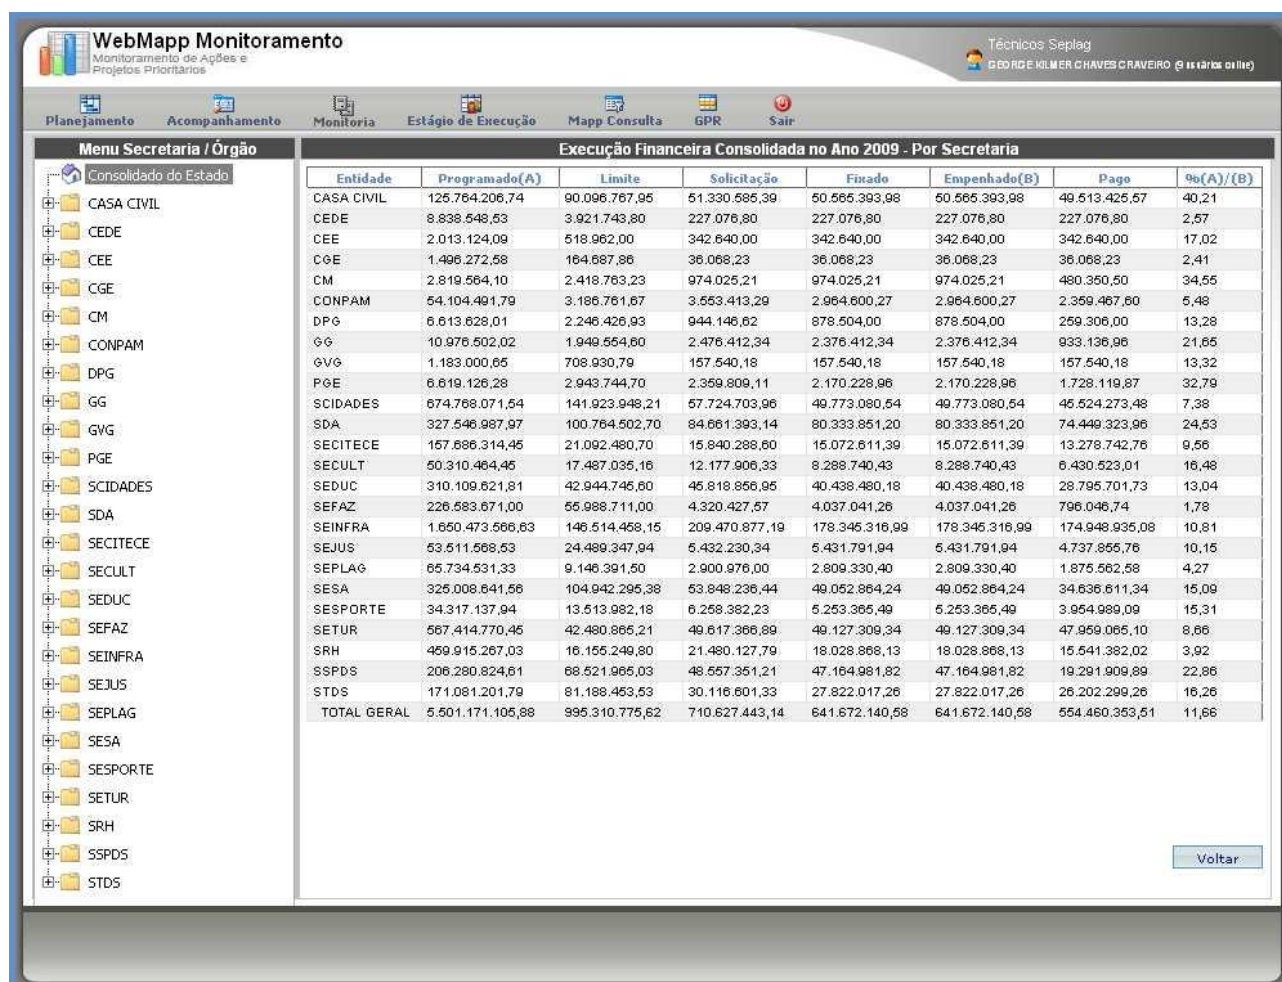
WebMapp Monitoramento
Monitoramento de Ações e Projetos Prioritários

Técnicos Seplag
GEORGE KILMER CHAVES CRAVEIRO (9 usuários online)

Planejamento Acompanhamento Monitoria Estágio de Execução Mapp Consulta GPR Sair

Menu Secretaria / Órgão

Consolidado do Estado
CASA CIVIL
CEDE
CEE
CGE
CM
CONPAM
DPG
GG
GVG
PGE
SCIDADES
SDA
SECITECE
SECULT
SEDUC
SEFAZ
SEINFRA
SEJUS
SEPLAG
SESA
SESPORTE
SETUR
SRH
SSPDS
STDS

Execução Financeira Consolidada no Ano 2009 - Por Secretaria

| Entidade | Programado(A) | Limite | Solicitação | Fixado | Empenhado(B) | Pago | %(A)/(B) |
|---|---|---|---|---|---|---|---|
| CASA CIVIL | 125.764.206,74 | 90.096.767,95 | 51.330.585,39 | 50.565.393,98 | 50.565.393,98 | 49.513.425,57 | 40,21 |
| CEDE | 8.838.548,53 | 3.921.743,80 | 227.076,80 | 227.076,80 | 227.076,80 | 227.076,80 | 2,57 |
| CEE | 2.013.124,09 | 518.962,00 | 342.640,00 | 342.640,00 | 342.640,00 | 342.640,00 | 17,02 |
| CGE | 1.496.272,58 | 164.687,86 | 36.068,23 | 36.068,23 | 36.068,23 | 36.068,23 | 2,41 |
| CM | 2.819.564,10 | 2.418.763,23 | 974.025,21 | 974.025,21 | 974.025,21 | 480.350,50 | 34,55 |
| CONPAM | 54.104.491,79 | 3.186.761,67 | 3.553.413,29 | 2.964.600,27 | 2.964.600,27 | 2.359.467,60 | 5,48 |
| DPG | 6.613.628,01 | 2.246.426,93 | 944.146,62 | 878.504,00 | 878.504,00 | 259.306,00 | 13,28 |
| GG | 10.976.502,02 | 1.949.554,60 | 2.476.412,34 | 2.376.412,34 | 2.376.412,34 | 933.136,96 | 21,65 |
| GVG | 1.183.000,65 | 708.930,79 | 157.540,18 | 157.540,18 | 157.540,18 | 157.540,18 | 13,32 |
| PGE | 6.619.126,28 | 2.943.744,70 | 2.359.809,11 | 2.170.228,96 | 2.170.228,96 | 1.728.119,87 | 32,79 |
| SCIDADES | 674.768.071,54 | 141.923.948,21 | 57.724.703,96 | 49.773.080,54 | 49.773.080,54 | 45.524.273,48 | 7,38 |
| SDA | 327.546.987,97 | 100.764.502,70 | 84.661.393,14 | 80.333.851,20 | 80.333.851,20 | 74.449.323,96 | 24,53 |
| SECITECE | 157.686.314,45 | 21.092.480,70 | 15.840.288,60 | 15.072.611,39 | 15.072.611,39 | 13.278.742,76 | 9,56 |
| SECULT | 50.310.464,45 | 17.487.035,16 | 12.177.906,33 | 8.288.740,43 | 8.288.740,43 | 6.430.523,01 | 16,48 |
| SEDUC | 310.109.621,81 | 42.944.745,60 | 45.818.856,95 | 40.438.480,18 | 40.438.480,18 | 28.795.701,73 | 13,04 |
| SEFAZ | 226.583.671,00 | 55.988.711,00 | 4.320.427,57 | 4.037.041,26 | 4.037.041,26 | 796.046,74 | 1,78 |
| SEINFRA | 1.650.473.566,63 | 146.514.458,15 | 209.470.877,19 | 178.345.316,99 | 178.345.316,99 | 174.948.935,08 | 10,81 |
| SEJUS | 53.511.568,53 | 24.489.347,94 | 5.432.230,34 | 5.431.791,94 | 5.431.791,94 | 4.737.855,76 | 10,15 |
| SEPLAG | 65.734.531,33 | 9.146.391,50 | 2.900.976,00 | 2.809.330,40 | 2.809.330,40 | 1.875.562,58 | 4,27 |
| SESA | 325.008.641,56 | 104.942.295,38 | 53.848.236,44 | 49.052.864,24 | 49.052.864,24 | 34.636.611,34 | 15,09 |
| SESPORTE | 34.317.137,94 | 13.513.982,18 | 6.258.382,23 | 5.253.365,49 | 5.253.365,49 | 3.954.989,09 | 15,31 |
| SETUR | 567.414.770,45 | 42.480.865,21 | 49.617.366,89 | 49.127.309,34 | 49.127.309,34 | 47.959.065,10 | 8,66 |
| SRH | 459.915.267,03 | 16.155.249,80 | 21.480.127,79 | 18.028.868,13 | 18.028.868,13 | 15.541.382,02 | 3,92 |
| SSPDS | 206.280.824,61 | 68.521.965,03 | 48.557.351,21 | 47.164.981,82 | 47.164.981,82 | 19.291.909,89 | 22,86 |
| STDS | 171.081.201,79 | 81.188.453,53 | 30.116.601,33 | 27.822.017,26 | 27.822.017,26 | 26.202.299,26 | 16,26 |
| TOTAL GERAL | 5.501.171.105,88 | 995.310.775,62 | 710.627.443,14 | 641.672.140,58 | 641.672.140,58 | 554.460.353,51 | 11,66 |

Voltar